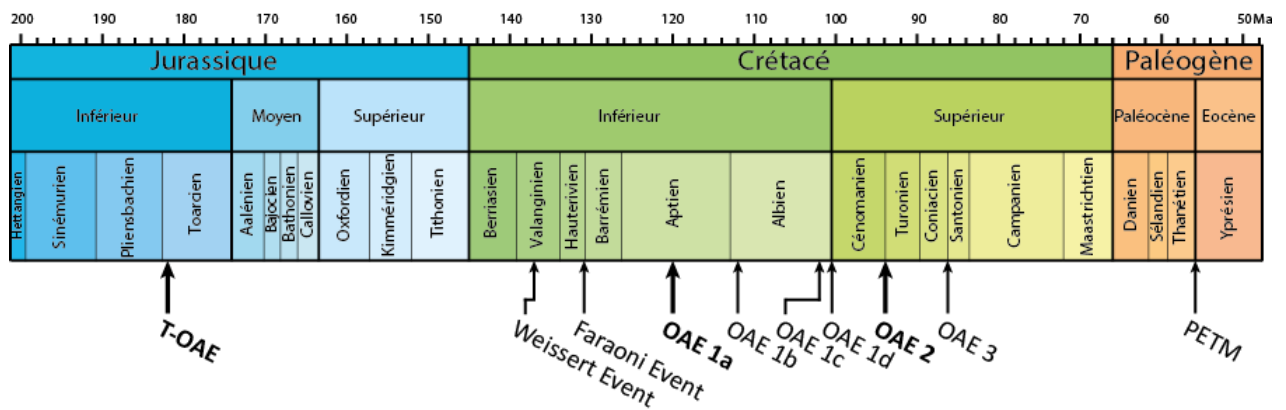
200 190 180 170 160 150 140 130 120 110 100 90 80 70 60 50 Ma

| Jurassique | | | Crétacé | | Paléogène | |
|---|---|---|---|---|---|---|
| Inférieur | Moyen | Supérieur | Inférieur | Supérieur | Paléocène | Eocène |

Hettangien, Sinémurien, Pliensbachien, Toarcien, Aalénien, Bajocien, Bathonien, Callovien, Oxfordien, Kimméridgien, Tithonien, Berriasien, Valanginien, Hauterivien, Barrémien, Aptien, Albien, Cénomanien, Turonien, Coniacien, Santonien, Campanien, Maastrichtien, Danien, Sélandien, Thanétien, Yprésien

T-OAE
Weissert Event
Faraoni Event
OAE 1a
OAE 1b
OAE 1c
OAE 1d
OAE 2
OAE 3
PETM